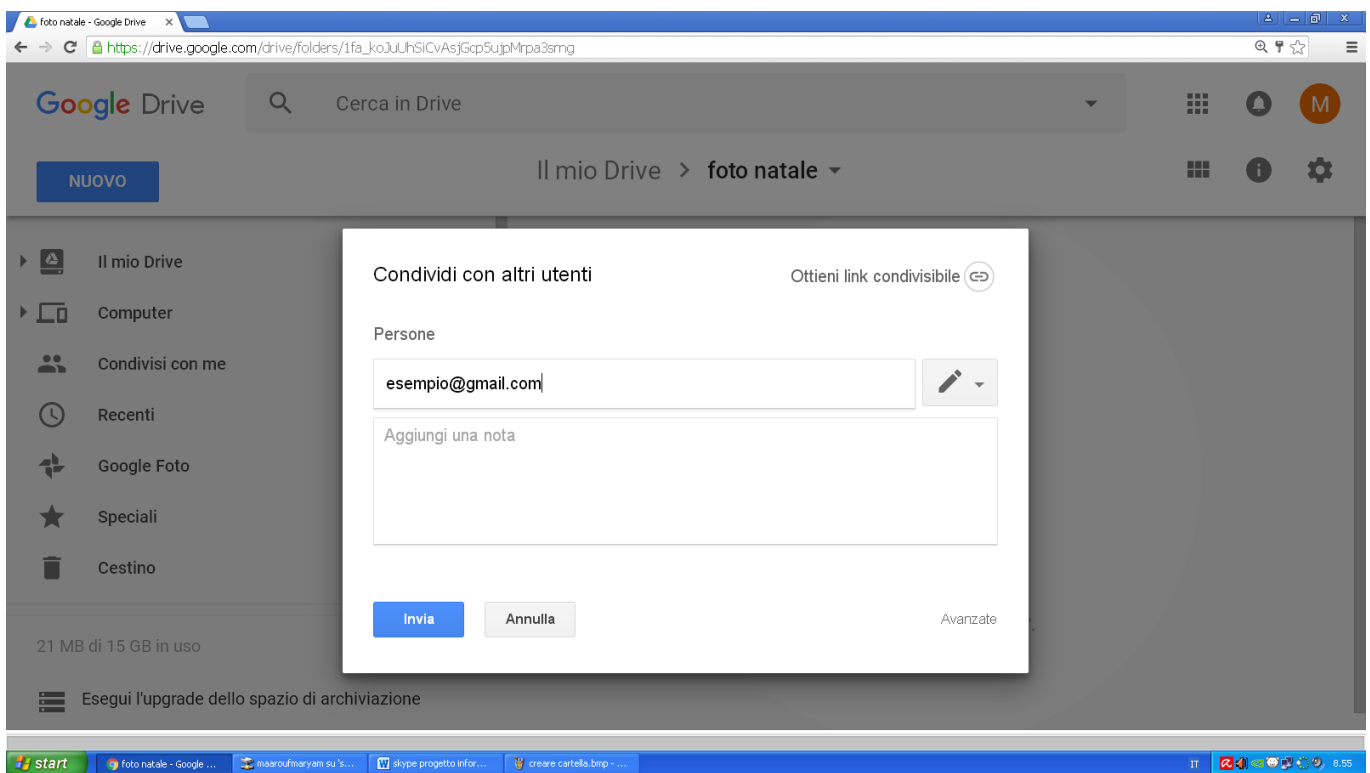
foto natale - Google Drive ×

https://drive.google.com/drive/folders/1fa_koJuUhSiCvAsjGcp5ujpMrpa3smg

Google Drive

Cerca in Drive

M

NUOVO

Il mio Drive > foto natale

Il mio Drive

Computer

Condivisi con me

Recenti

Google Foto

Speciali

Cestino

21 MB di 15 GB in uso

Esegui l'upgrade dello spazio di archiviazione

Condividi con altri utenti

Ottieni link condivisibile

Persone

esempio@gmail.com

Aggiungi una nota

Invia

Annulla

Avanzate

start

foto natale - Google ...

maaroufmaryam su 's...

skype progetto infor...

creare cartella.bmp - ...

IT

8.55